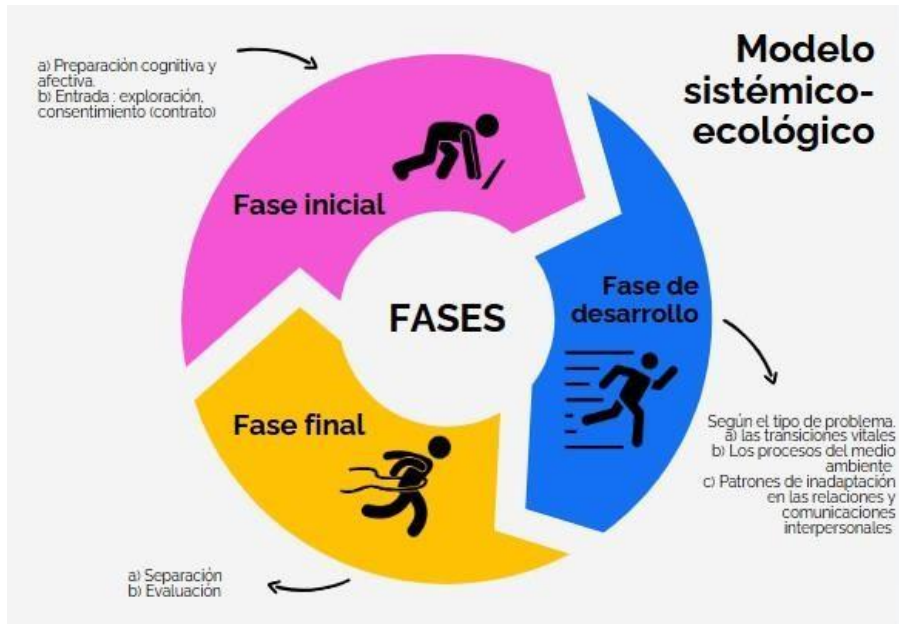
Modelo sistémico-ecológico

a) Preparación cognitiva y afectiva.
b) Entrada : exploración, consentimiento (contrato)

Fase inicial

FASES

Fase de desarrollo

Según el tipo de problema.
a) las transiciones vitales
b) Los procesos del medio ambiente
c) Patrones de inadaptación en las relaciones y comunicaciones interpersonales

Fase final

a) Separación
b) Evaluación